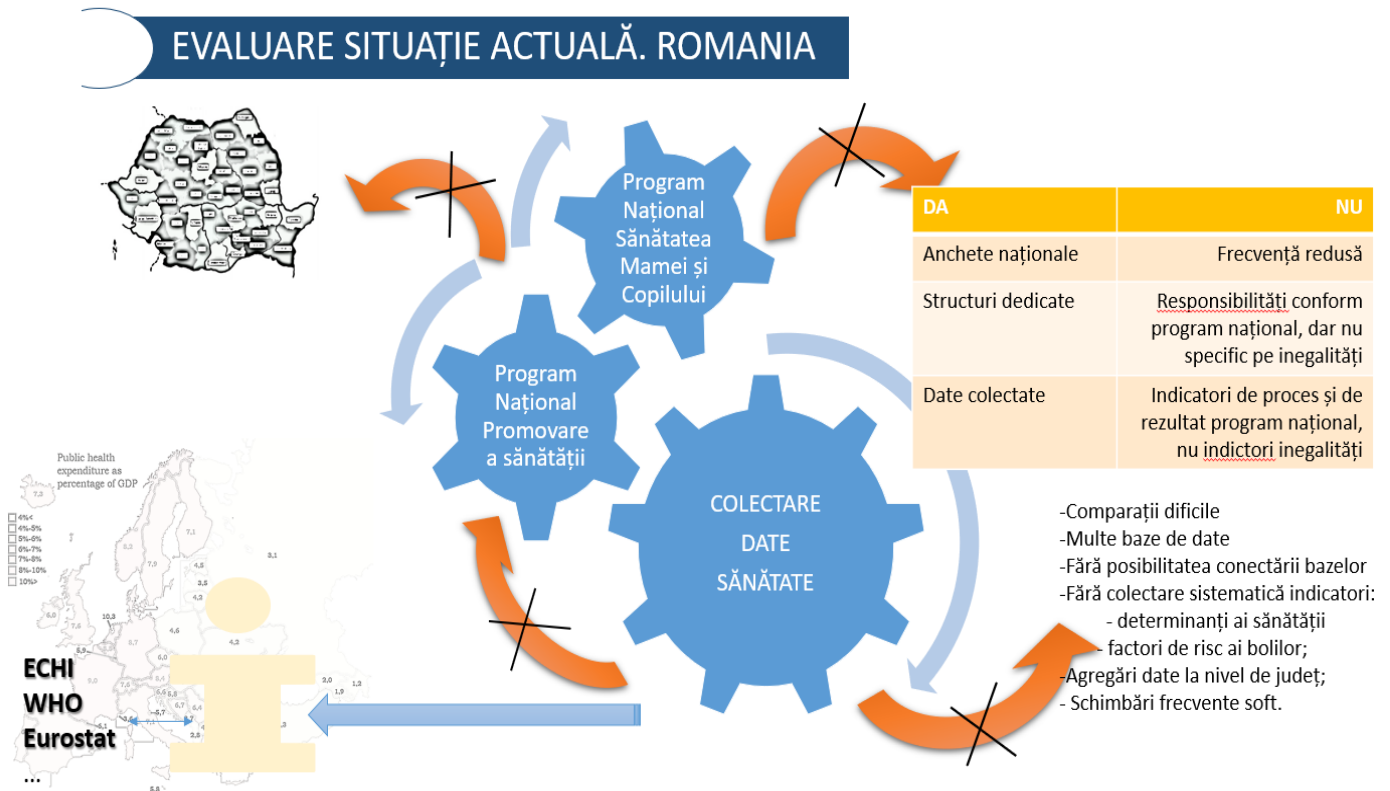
EVALUARE SITUAȚIE ACTUALĂ. ROMANIA

Program Național Sănătatea Mamei și Copilului

Program Național Promovare a sănătății

COLECTARE DATE SĂNĂTATE

| DA | NU |
|---|---|
| Anchete naționale | Frecvență redusă |
| Structuri dedicate | Responsibilităti conform program național, dar nu specific pe inegalități |
| Date colectate | Indicatori de proces și de rezultat program național, nu indictori inegalități |

-Comparații dificile
-Multe baze de date
-Fără posibilitatea conectării bazelor
-Fără colectare sistematică indicatori:
- determinanți ai sănătății
- factori de risc ai bolilor;
-Agregări date la nivel de județ;
- Schimbări frecvente soft.

Public health expenditure as percentage of GDP
4%<
4%-5%
5%-6%
6%-7%
7%-8%
8%-10%
10%>

7,1
8,3
7,9
4,5
3,5
4,2
3,1
10,3
4,6
6,2
4,2
5,9
5,0
6,9
6,6
6,5
5,7
6,7
6,4
3,0
1,9
1,2
2,5
6,1

ECHI
WHO
Eurostat
...